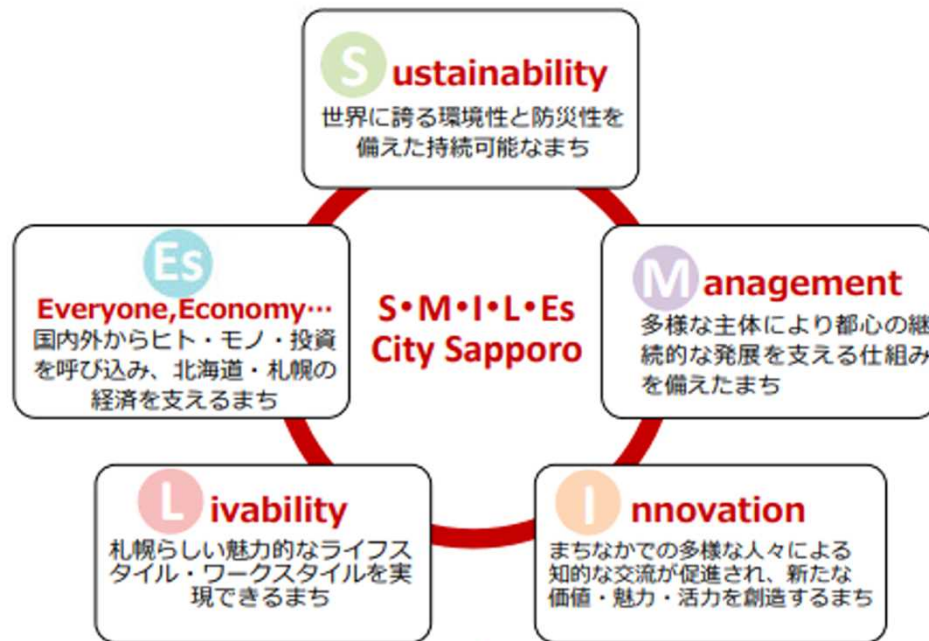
Sustainability
世界に誇る環境性と防災性を備えた持続可能なまち

Es
Everyone,Economy…
国内外からヒト・モノ・投資を呼び込み、北海道・札幌の経済を支えるまち

S•M•I•L•Es
City Sapporo

Management
多様な主体により都心の継続的な発展を支える仕組みを備えたまち

Livability
札幌らしい魅力的なライフスタイル・ワークスタイルを実現できるまち

Innovation
まちなかでの多様な人々による知的な交流が促進され、新たな価値・魅力・活力を創造するまち